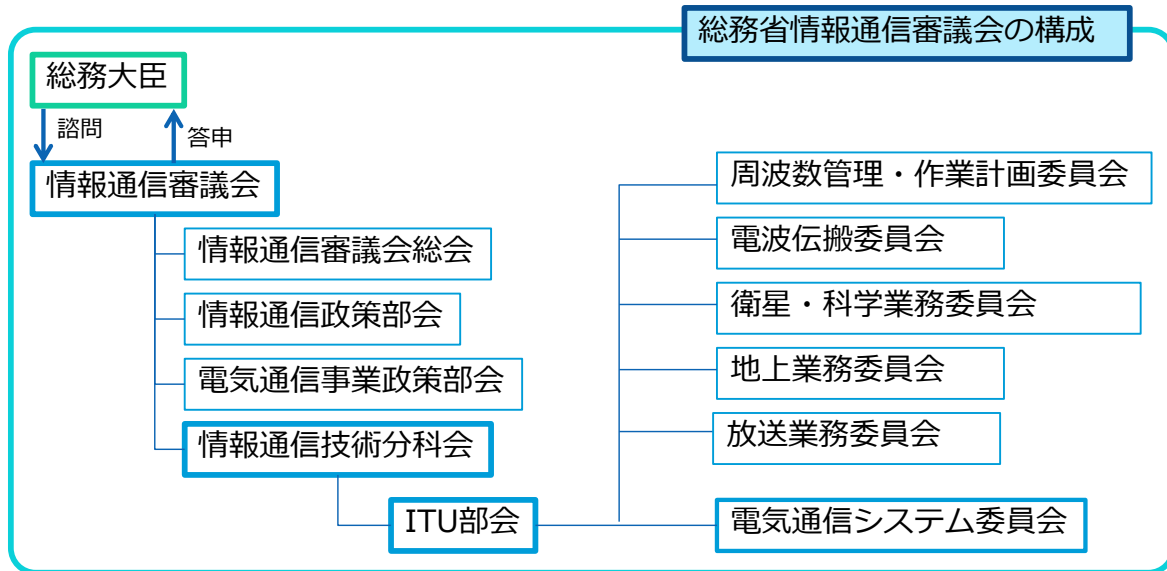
総務省情報通信審議会の構成

総務大臣

諮問

答申

情報通信審議会

情報通信審議会総会

情報通信政策部会

電気通信事業政策部会

情報通信技術分科会

ITU部会

周波数管理・作業計画委員会

電波伝搬委員会

衛星・科学業務委員会

地上業務委員会

放送業務委員会

電気通信システム委員会